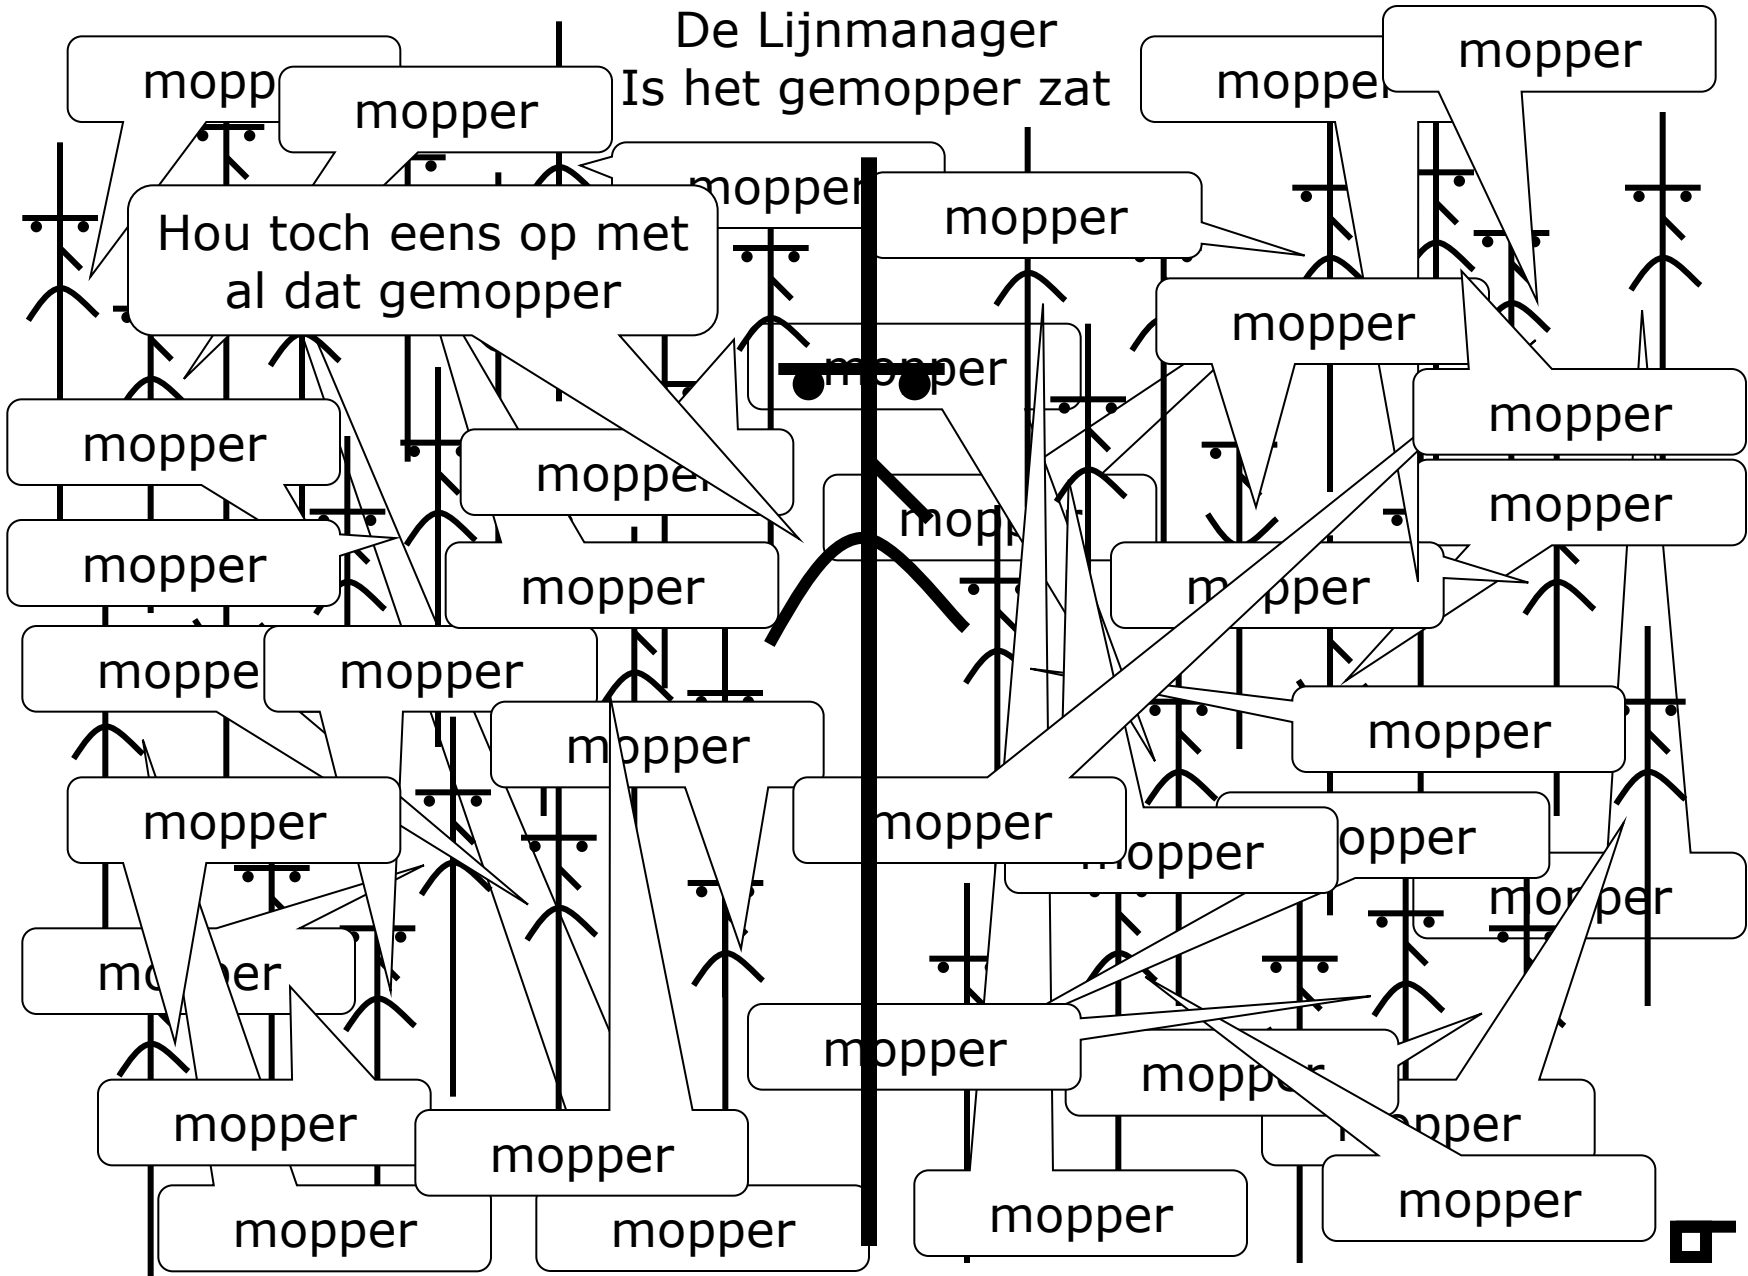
De Lijnmanager
Is het gemopper zat

mopper
mopper
mopper
mopper
mopper
mopper

Hou toch eens op met al dat gemopper

mopper
mopper
mopper
mopper
mopper
mopper
mopper
mopper
mopper
mopper
mopper
mopper
mopper
mopper
mopper
mopper
mopper
mopper
mopper
mopper
mopper
mopper
mopper
mopper
mopper
mopper
mopper
mopper
mopper